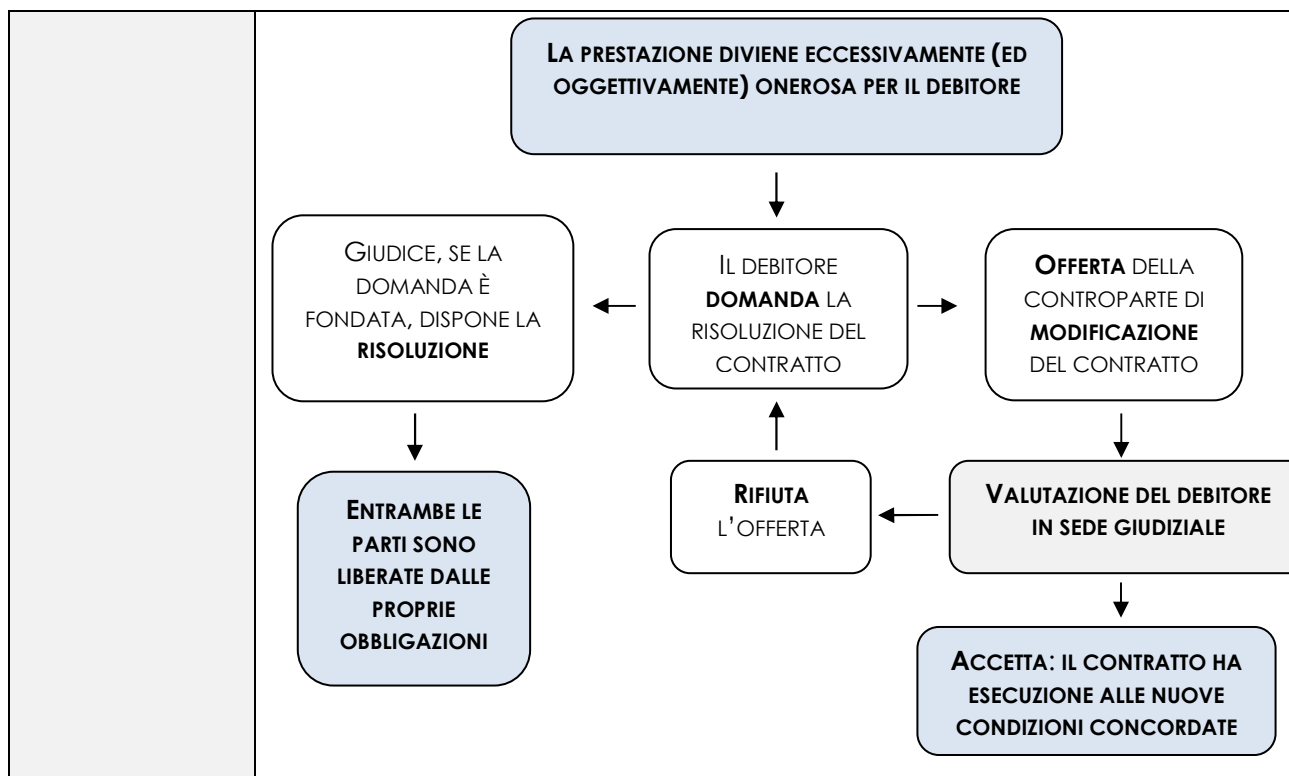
LA PRESTAZIONE DIVIENE ECCESSIVAMENTE (ED OGGETTIVAMENTE) ONEROSA PER IL DEBITORE

GIUDICE, SE LA DOMANDA È FONDATA, DISPONE LA RISOLUZIONE

IL DEBITORE DOMANDA LA RISOLUZIONE DEL CONTRATTO

OFFERTA DELLA CONTROPARTE DI MODIFICAZIONE DEL CONTRATTO

ENTRAMBE LE PARTI SONO LIBERATE DALLE PROPRIE OBBLIGAZIONI

RIFIUTA L'OFFERTA

VALUTAZIONE DEL DEBITORE IN SEDE GIUDIZIALE

ACCETTA: IL CONTRATTO HA ESECUZIONE ALLE NUOVE CONDIZIONI CONCORDATE